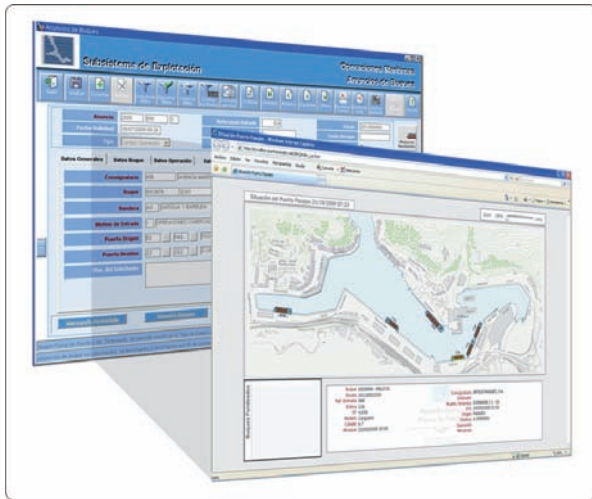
Subsistema de Explotación

Operaciones Marítimas
Anuncio de Buques

Anuncio

Fecha Solicitud

Datos Generales

Datos Buque

Datos Operación

Consignatario

Buque

Bandera

Motivo de Entrada

Puerto Origen

Puerto Destino

Situación en Puerto Pasajes

Situación en Puerto Pasajes 21/10/2009 07:23